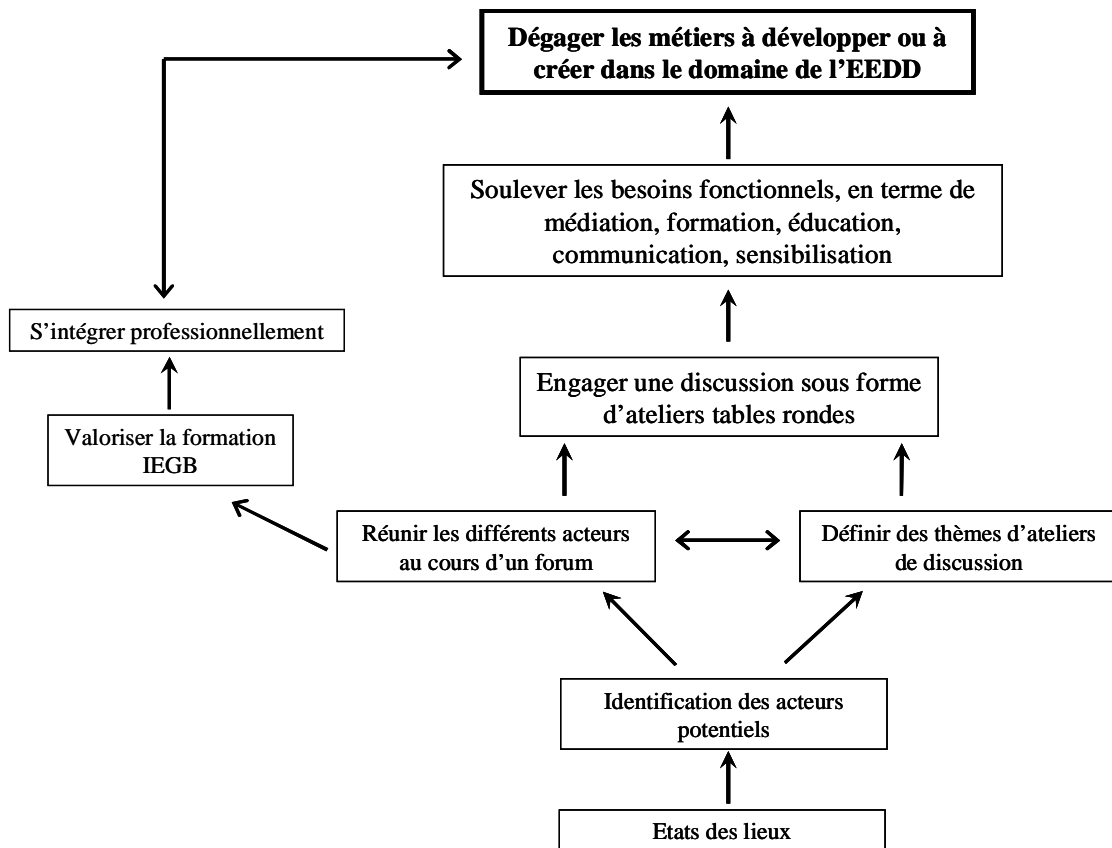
Dégager les métiers à développer ou à créer dans le domaine de l'EEDD

Soulever les besoins fonctionnels, en terme de médiation, formation, éducation, communication, sensibilisation

S'intégrer professionnellement

Engager une discussion sous forme d'ateliers tables rondes

Valoriser la formation IEGB

Réunir les différents acteurs au cours d'un forum

Définir des thèmes d'ateliers de discussion

Identification des acteurs potentiels

Etats des lieux